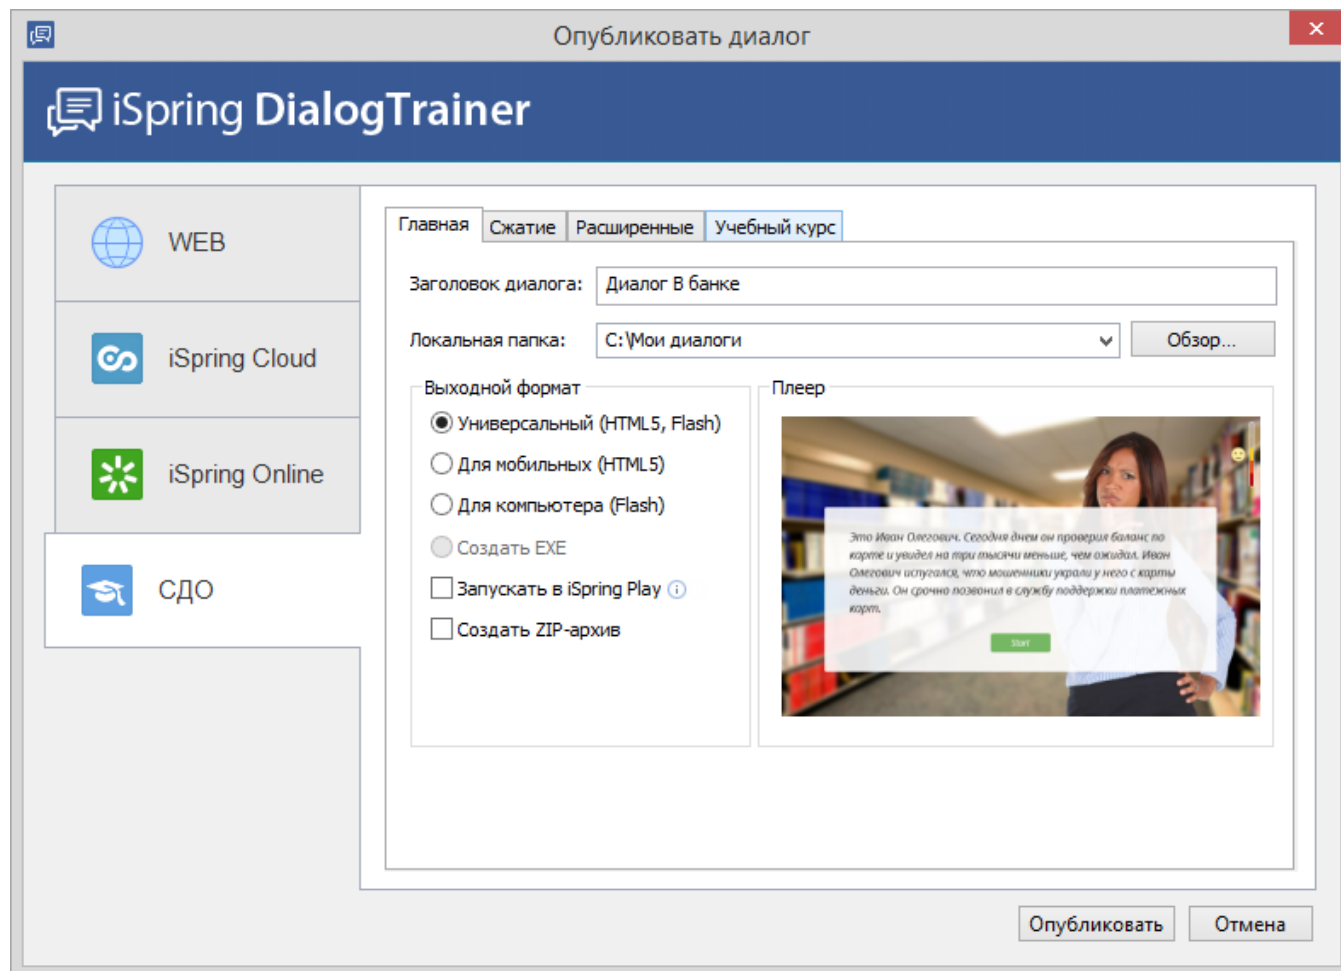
Опубликовать диалог

iSpring DialogTrainer

WEB

iSpring Cloud

iSpring Online

СДО

Главная | Сжатие | Расширенные | Учебный курс

Заголовок диалога: Диалог В банке

Локальная папка: C:\Мои диалоги

Обзор...

Выходной формат

Универсальный (HTML5, Flash)

Для мобильных (HTML5)

Для компьютера (Flash)

Создать EXE

Запускать в iSpring Play

Создать ZIP-архив

Плеер

Это Иван Олегович. Сегодня днем он проверил баланс по карте и увидел на три тысячи меньше, чем ожидал. Иван Олегович испугался, что мошенники украли у него с карты деньги. Он срочно позвонил в службу поддержки платежных карт.

Start

Опубликовать

Отмена